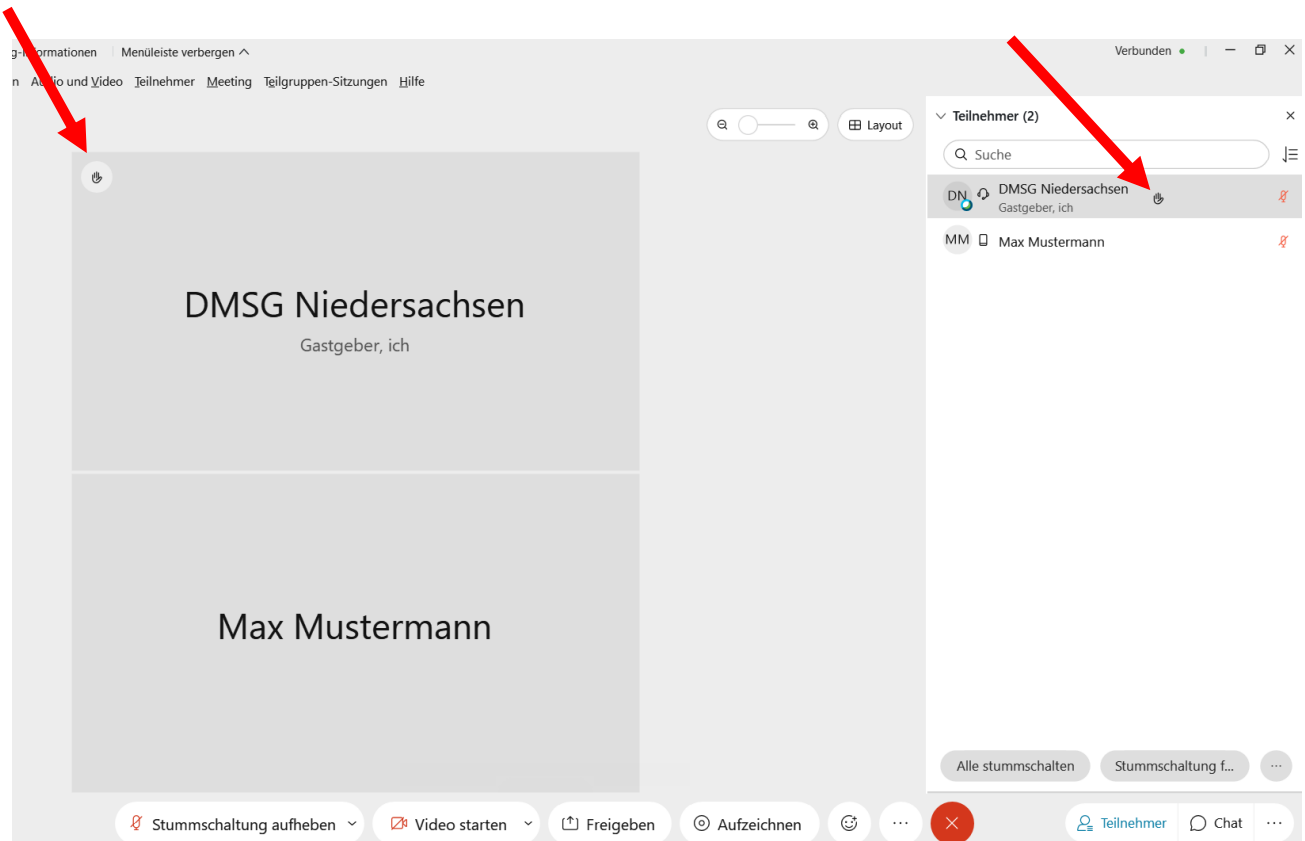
g-Informationen Menüleiste verbergen

n Audio und Video Teilnehmer Meeting Teilgruppen-Sitzungen Hilfe

Verbunden

Layout

DMSG Niedersachsen
Gastgeber, ich

Max Mustermann

Teilnehmer (2)

Suche

DN DMSG Niedersachsen
Gastgeber, ich

MM Max Mustermann

Alle stummschalten

Stummschaltung f...

Stummschaltung aufheben

Video starten

Freigeben

Aufzeichnen

Teilnehmer

Chat